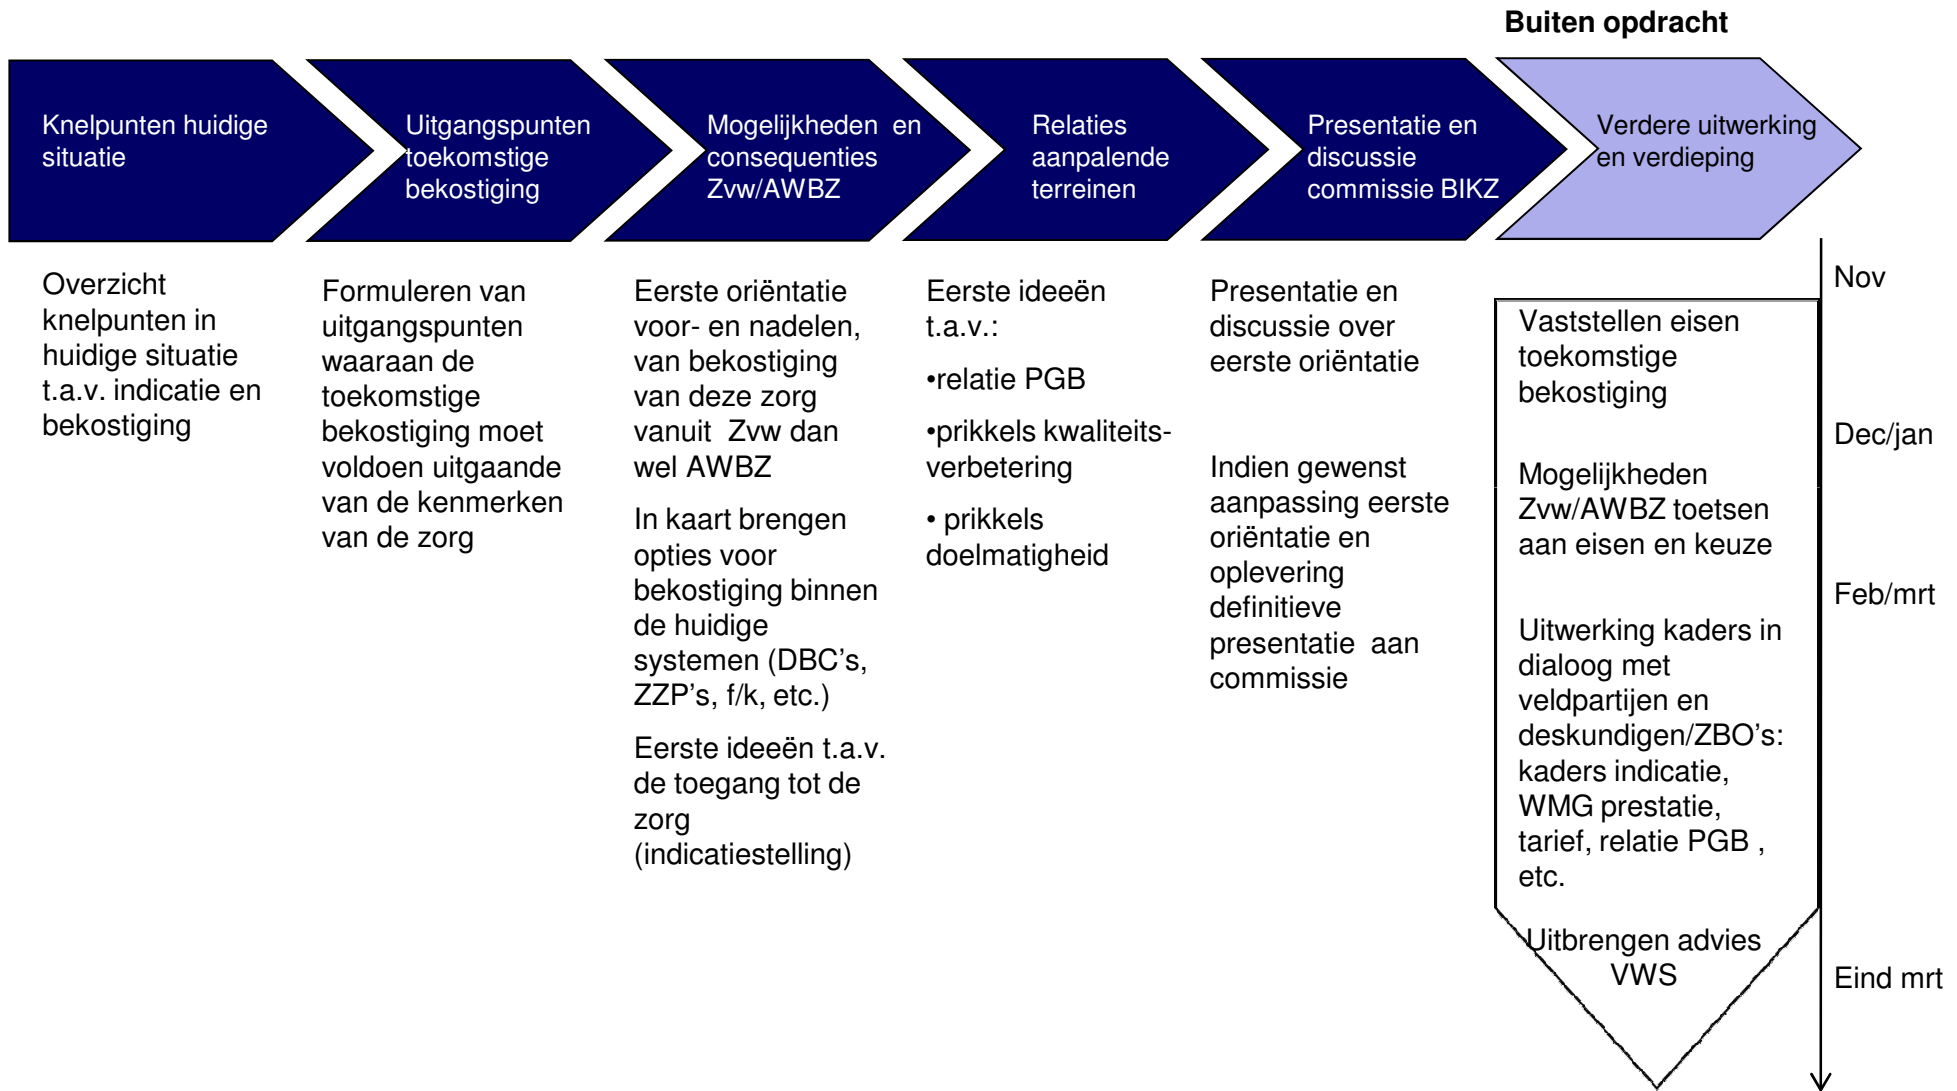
Buiten opdracht

Knelpunten huidige situatie

Uitgangspunten toekomstige bekostiging

Mogelijkheden en consequenties Zvw/AWBZ

Relaties aanpalende terreinen

Presentatie en discussie commissie BIKZ

Verdere uitwerking en verdieping

Overzicht knelpunten in huidige situatie t.a.v. indicatie en bekostiging

Formuleren van uitgangspunten waaraan de toekomstige bekostiging moet voldoen uitgaande van de kenmerken van de zorg

Eerste oriëntatie voor- en nadelen, van bekostiging van deze zorg vanuit Zvw dan wel AWBZ

In kaart brengen opties voor bekostiging binnen de huidige systemen (DBC's, ZZP's, f/k, etc.)

Eerste ideeën t.a.v. de toegang tot de zorg (indicatiestelling)

Eerste ideeën t.a.v.:

•relatie PGB

•prikkels kwaliteitsverbetering

• prikkels doelmatigheid

Presentatie en discussie over eerste oriëntatie

Indien gewenst aanpassing eerste oriëntatie en oplevering definitieve presentatie aan commissie

Nov

Vaststellen eisen toekomstige bekostiging

Dec/jan

Mogelijkheden Zvw/AWBZ toetsen aan eisen en keuze

Feb/mrt

Uitwerking kaders in dialoog met veldpartijen en deskundigen/ZBO's: kaders indicatie, WMG prestatie, tarief, relatie PGB , etc.

Uitbrengen advies VWS

Eind mrt